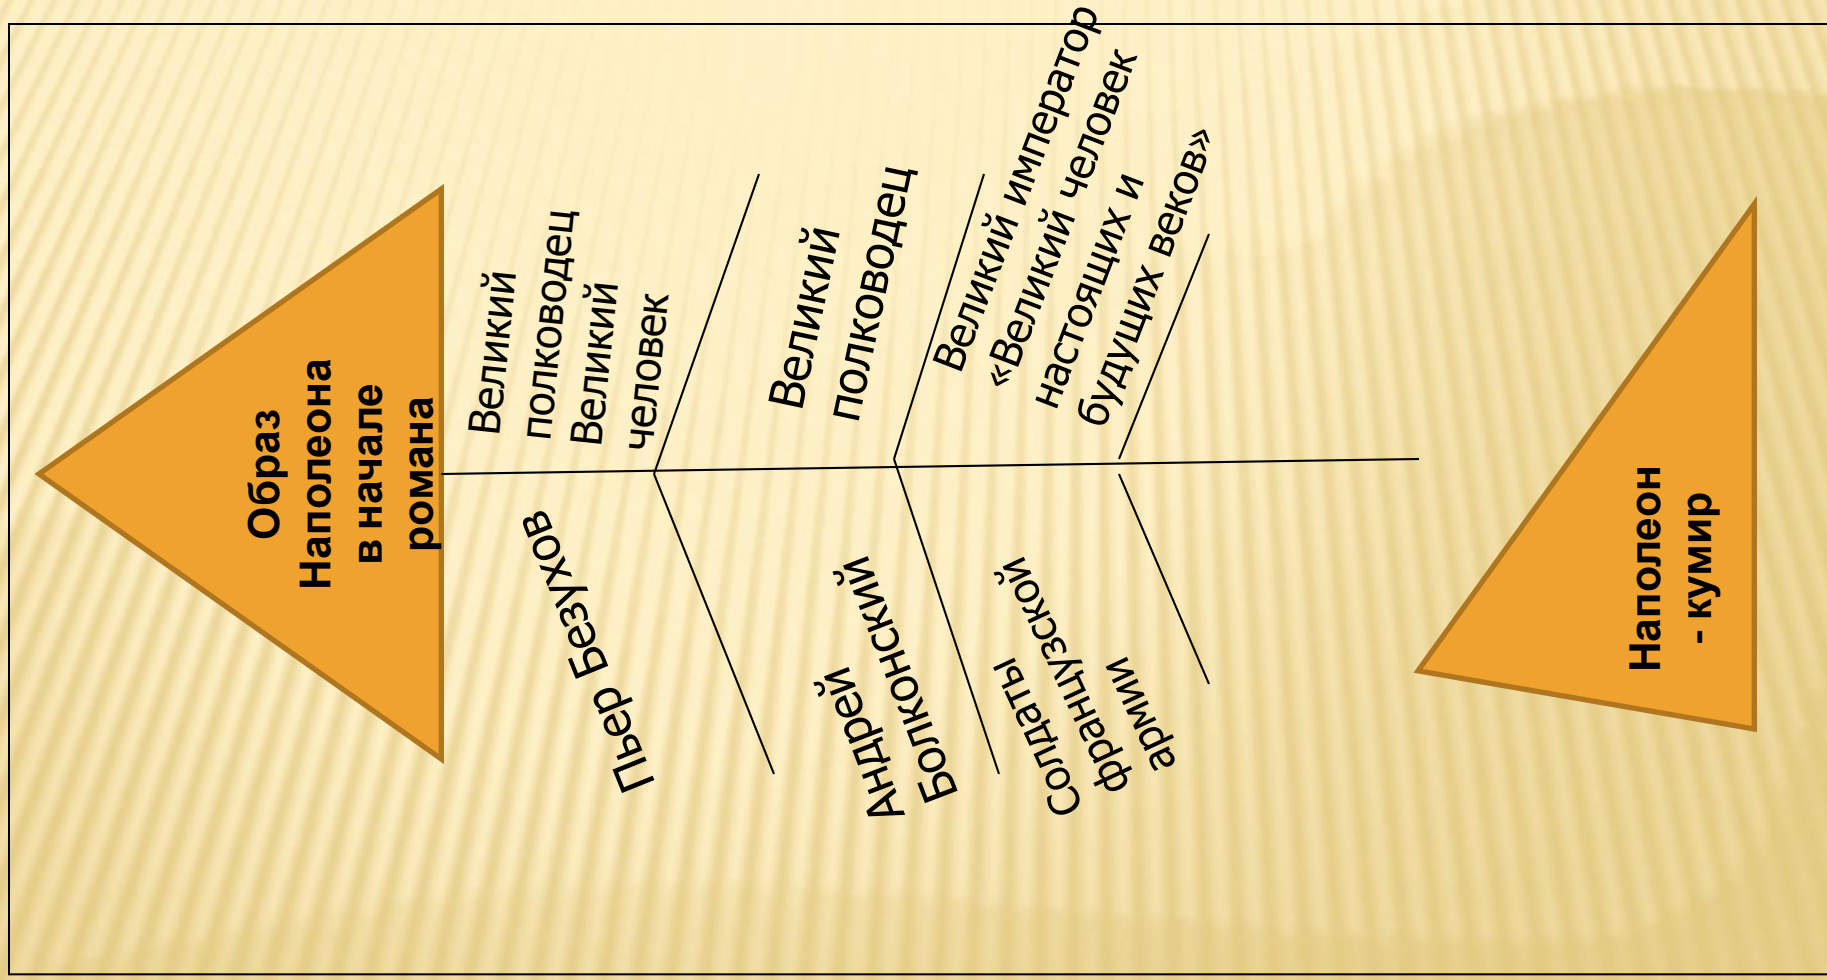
Образ Наполеона в начале романа

Великий полководец Великий человек

Пьер Безухов

Великий полководец

Андрей Болконский

Великий император «Великий человек настоящих и будущих веков»

Солдаты французской армии

Наполеон - кумир